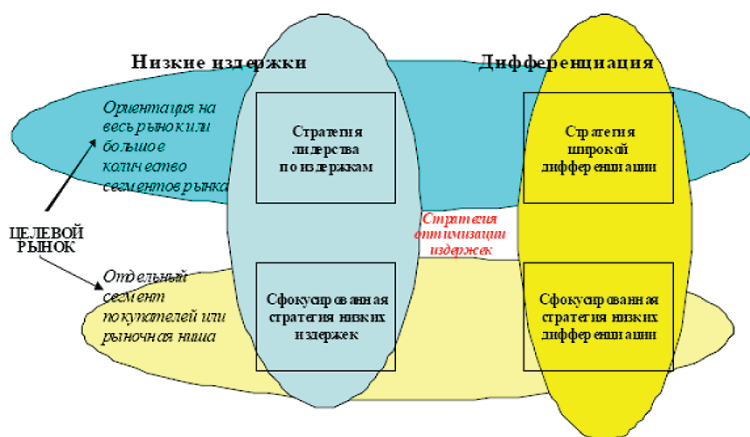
Низкие издержки

Дифференциация

Ориентация на весь рынок или большое количество сегментов рынка

Стратегия лидерства по издержкам

Стратегия широкой дифференциации

ЦЕЛЕВОЙ РЫНОК

Стратегия оптимизации издержек

Отдельный сегмент покупателей или рыночная ниша

Сфокусированная стратегия низких издержек

Сфокусированная стратегия низких дифференциации